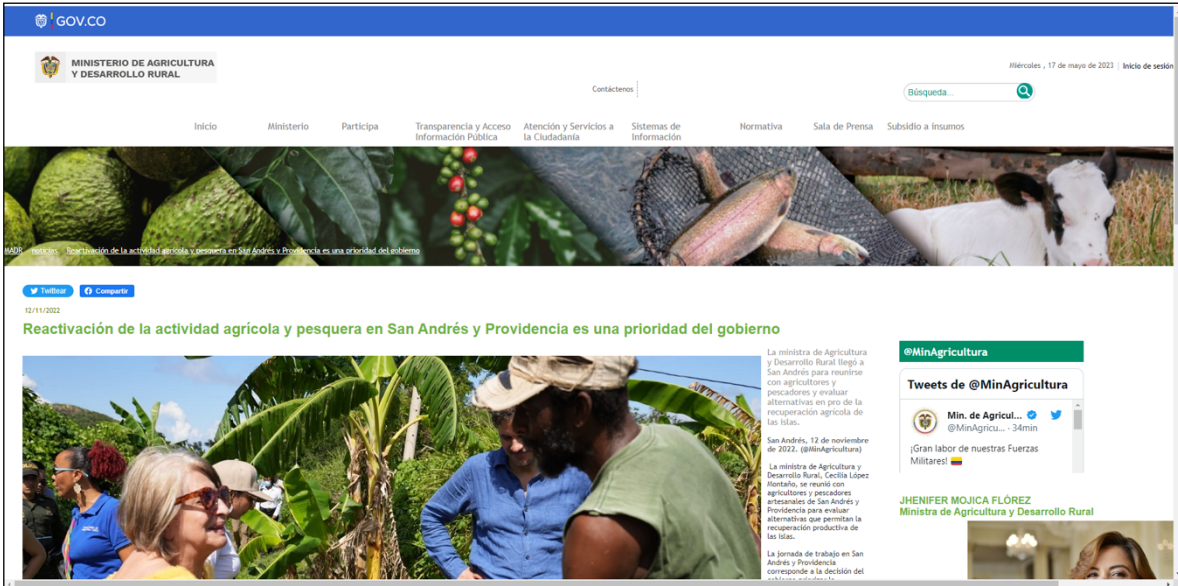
GOV.CO

MINISTERIO DE AGRICULTURA Y DESARROLLO RURAL

Miércoles , 17 de mayo de 2023 | Inicio de sesión

Contáctenos

Búsqueda...

Inicio Ministerio Participa Transparencia y Acceso Información Pública Atención y Servicios a la Ciudadanía Sistemas de Información Normativa Sala de Prensa Subsidio a insumos

MADR > noticias > Reactivación de la actividad agrícola y pesquera en San Andrés y Providencia es una prioridad del gobierno

Twittear Compartir

12/11/2022

Reactivación de la actividad agrícola y pesquera en San Andrés y Providencia es una prioridad del gobierno

La ministra de Agricultura y Desarrollo Rural llegó a San Andrés para reunirse con agricultores y pescadores y evaluar alternativas en pro de la recuperación agrícola de las islas.

San Andrés, 12 de noviembre de 2022. (@MinAgricultura)

La ministra de Agricultura y Desarrollo Rural, Cecilia López Montaño, se reunió con agricultores y pescadores artesanales de San Andrés y Providencia para evaluar alternativas que permitan la recuperación productiva de las islas.

La jornada de trabajo en San Andrés y Providencia corresponde a la decisión del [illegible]

@MinAgricultura

Tweets de @MinAgricultura

Min. de Agricul... @MinAgricu... · 34min

¡Gran labor de nuestras Fuerzas Militares! 🇨🇴

JHENIFER MOJICA FLÓREZ
Ministra de Agricultura y Desarrollo Rural